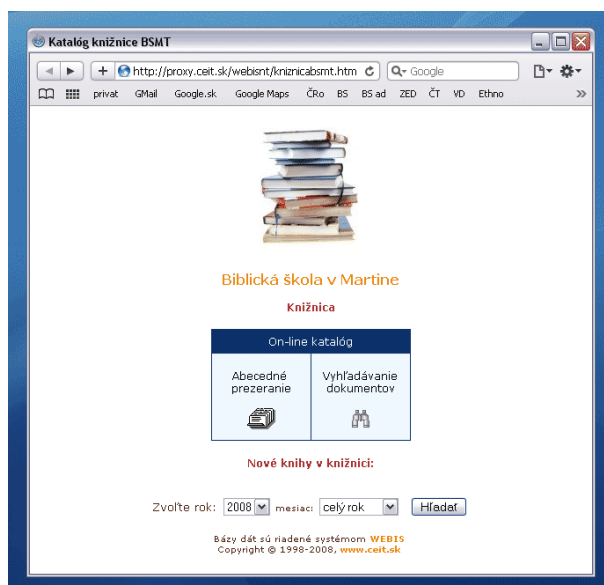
Katalóg knižnice BSMT

http://proxy.ceit.sk/webisnt/kniznicabsmt.htm

Google

privat GMail Google.sk Google Maps ČRo BS BS ad ZED ČT VD Ethno

Biblická škola v Martine

Knižnica

On-line katalóg

| Abecedné prezeranie | Vyhľadávanie dokumentov |
|---|---|

Nové knihy v knižnici:

Zvoľte rok: 2008 mesiac: celý rok Hľadať

Bázy dát sú riadené systémom WEBIS
Copyright © 1998-2008, www.ceit.sk